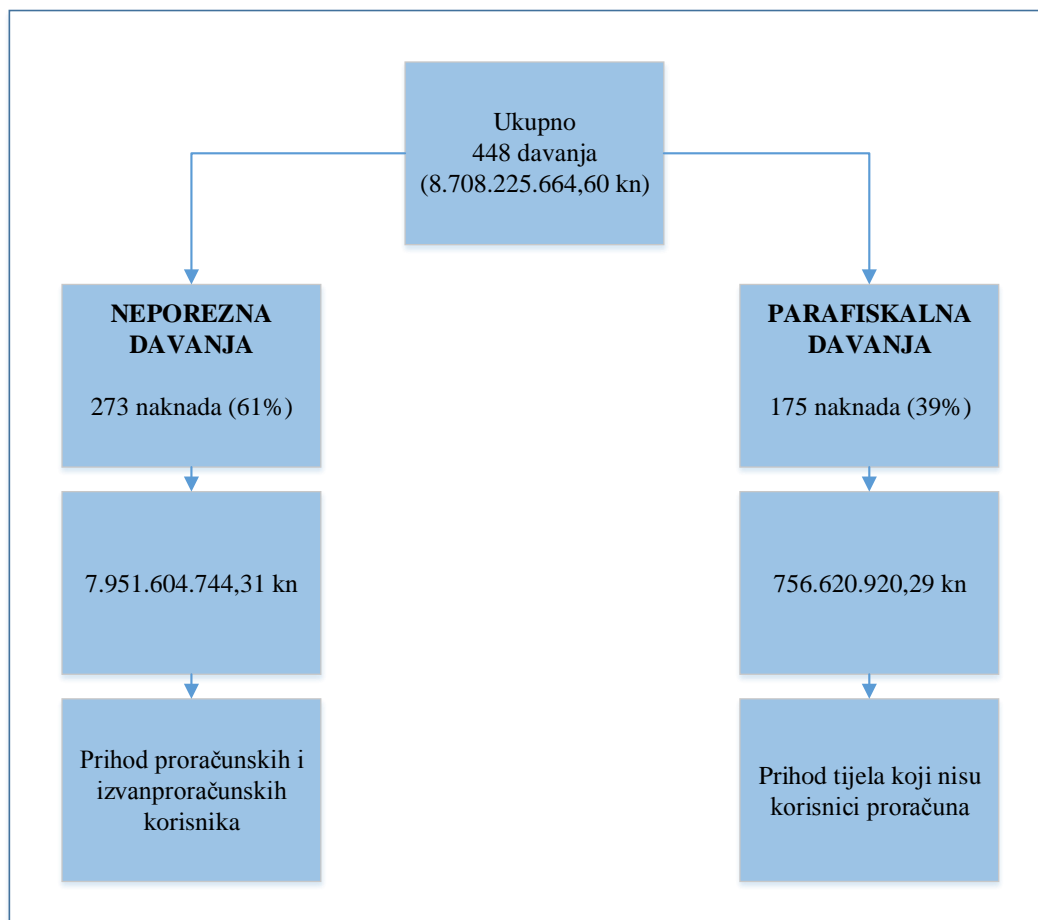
Ukupno
448 davanja
(8.708.225.664,60 kn)

NEPOREZNA DAVANJA

273 naknada (61%)

7.951.604.744,31 kn

Prihod proračunskih i izvanproračunskih korisnika

PARAFISKALNA DAVANJA

175 naknada (39%)

756.620.920,29 kn

Prihod tijela koji nisu korisnici proračuna